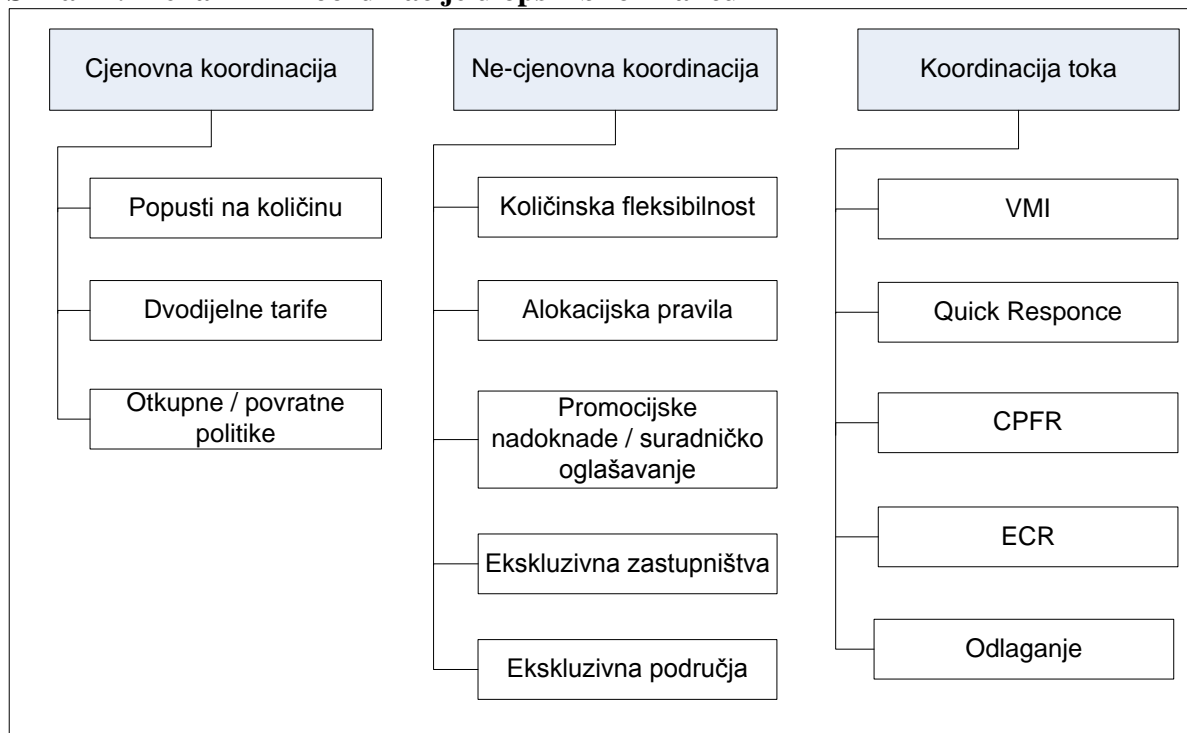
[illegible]

Cjenovna koordinacija

Popusti na količinu

Dvodijelne tarife

Otkupne / povratne politike

Ne-cjenovna koordinacija

Količinska fleksibilnost

Alokacijska pravila

Promocijske nadoknade / suradničko oglašavanje

Ekskluzivna zastupništva

Ekskluzivna područja

Koordinacija toka

VMI

Quick Responce

CPFR

ECR

Odlaganje